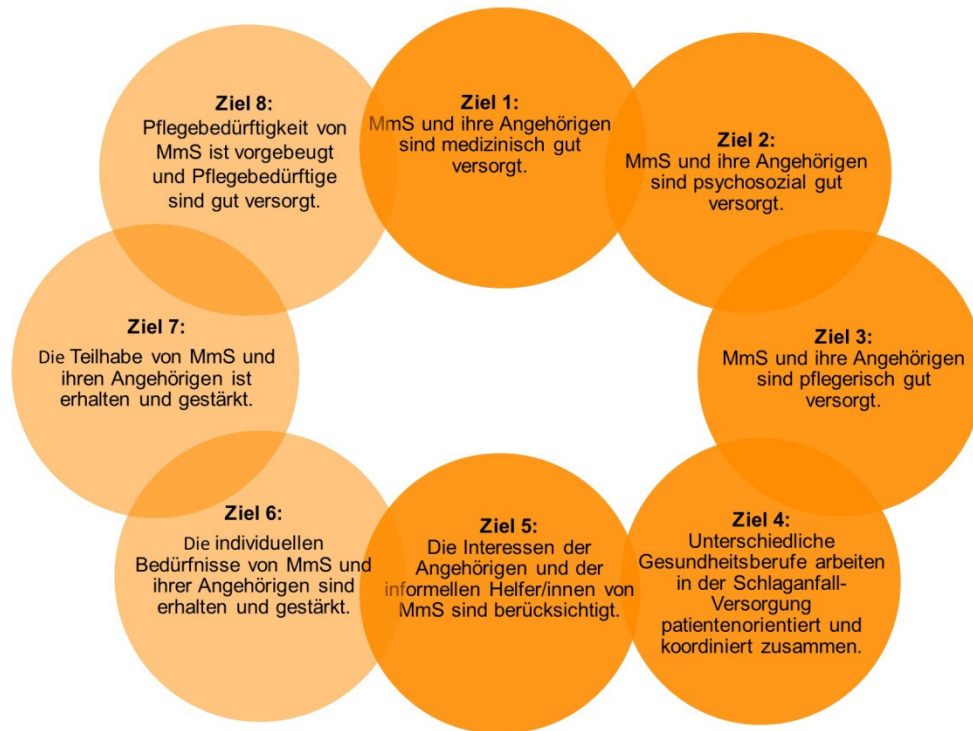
**Ziel 8:**
Pflegebedürftigkeit von MmS ist vorgebeugt und Pflegebedürftige sind gut versorgt.

**Ziel 1:**
MmS und ihre Angehörigen sind medizinisch gut versorgt.

**Ziel 2:**
MmS und ihre Angehörigen sind psychosozial gut versorgt.

**Ziel 7:**
Die Teilhabe von MmS und ihren Angehörigen ist erhalten und gestärkt.

**Ziel 3:**
MmS und ihre Angehörigen sind pflegerisch gut versorgt.

**Ziel 6:**
Die individuellen Bedürfnisse von MmS und ihrer Angehörigen sind erhalten und gestärkt.

**Ziel 5:**
Die Interessen der Angehörigen und der informellen Helfer/innen von MmS sind berücksichtigt.

**Ziel 4:**
Unterschiedliche Gesundheitsberufe arbeiten in der Schlaganfall-Versorgung patientenorientiert und koordiniert zusammen.